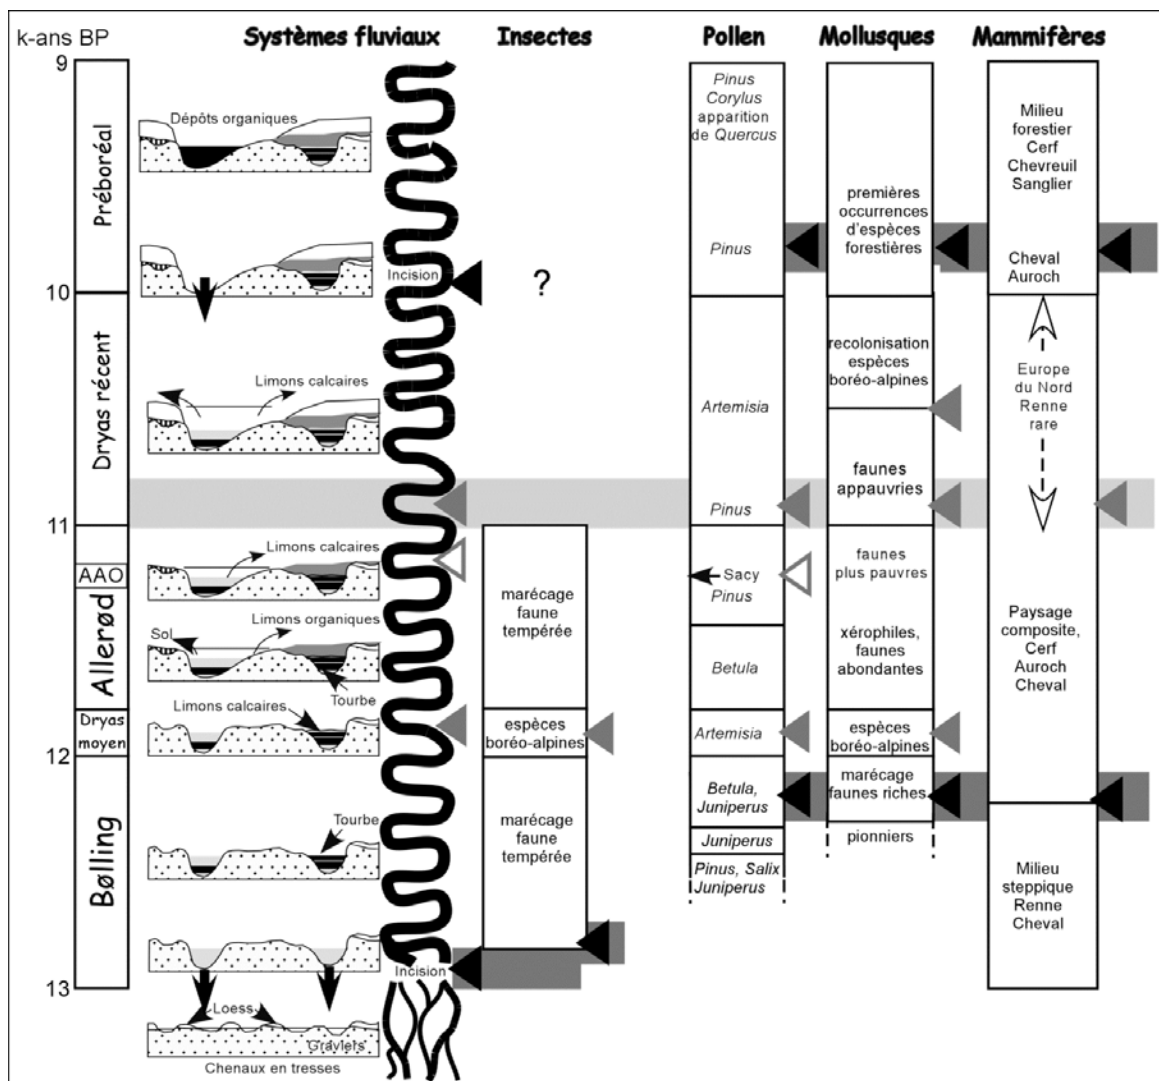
k-ans BP

Systèmes fluviaux

Insectes

Pollen

Mollusques

Mammifères

9

10

11

12

13

Préboréal

Dryas récent

AAO

Allerød

Dryas moyen

Bølling

Dépôts organiques

Incision

Limons calcaires

Limons calcaires

Sol

Limons organiques

Tourbe

Limons calcaires

Tourbe

Incision

Loess

Graviers

Chenaux en tresses

?

marécage faune tempérée

espèces boréo-alpines

marécage faune tempérée

*Pinus Corylus* apparition de *Quercus*

*Pinus*

*Artemisia*

*Pinus*

Sacy *Pinus*

*Betula*

*Artemisia*

*Betula, Juniperus*

*Juniperus*

*Pinus, Salix Juniperus*

premières occurrences d'espèces forestières

recolonisation espèces boréo-alpines

faunes appauvries

faunes plus pauvres

xérophiles, faunes abondantes

espèces boréo-alpines

marécage faunes riches

pionniers

Milieu forestier Cerf Chevreuil Sanglier

Cheval Auroch

Europe du Nord Renne rare

Paysage composite, Cerf Auroch Cheval

Milieu steppique Renne Cheval